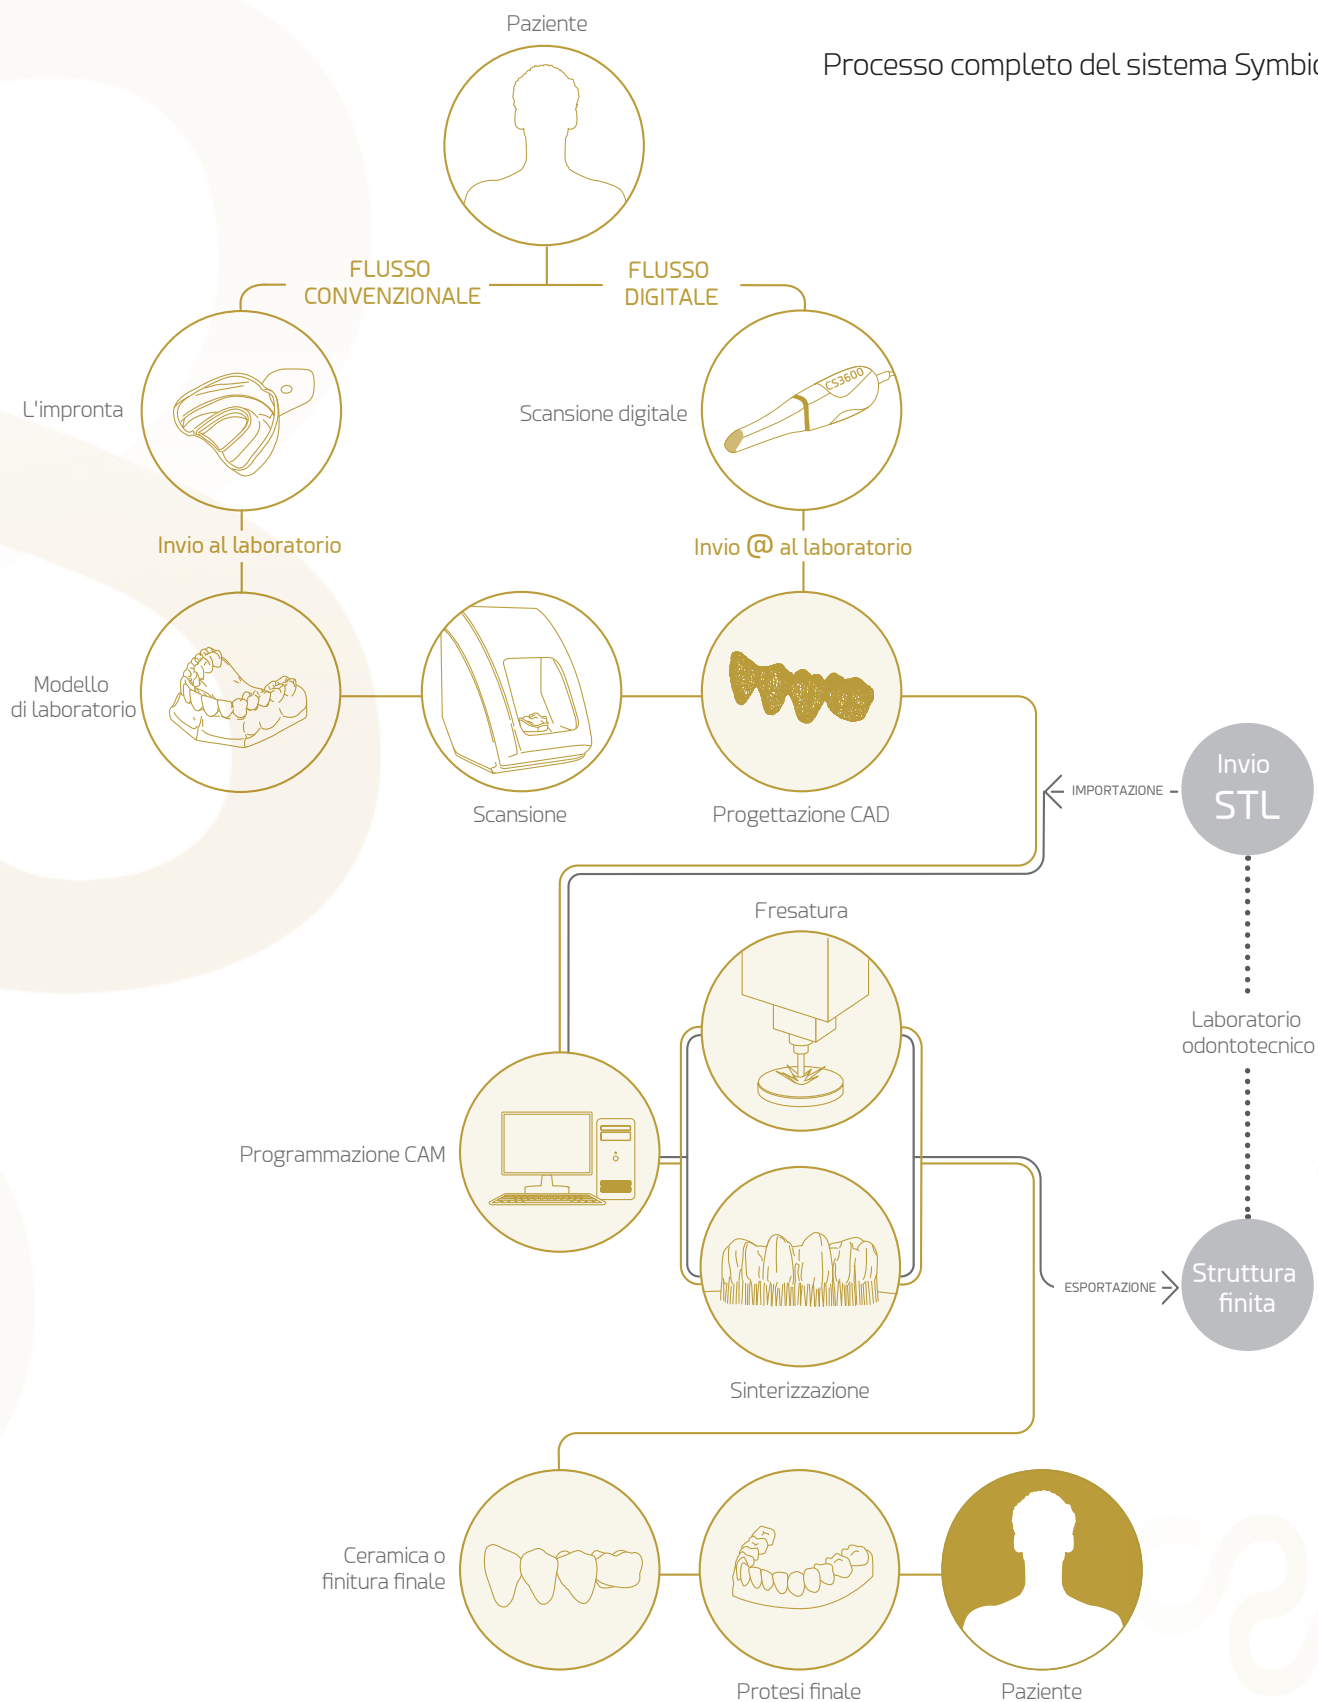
Paziente

Processo completo del sistema Symbi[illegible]

FLUSSO CONVENZIONALE

FLUSSO DIGITALE

L'impronta

Scansione digitale

CS3600

Invio al laboratorio

Invio @ al laboratorio

Modello di laboratorio

Scansione

Progettazione CAD

IMPORTAZIONE

Invio STL

Fresatura

Laboratorio odontotecnico

Programmazione CAM

ESPORTAZIONE

Struttura finita

Sinterizzazione

Ceramica o finitura finale

Protesi finale

Paziente